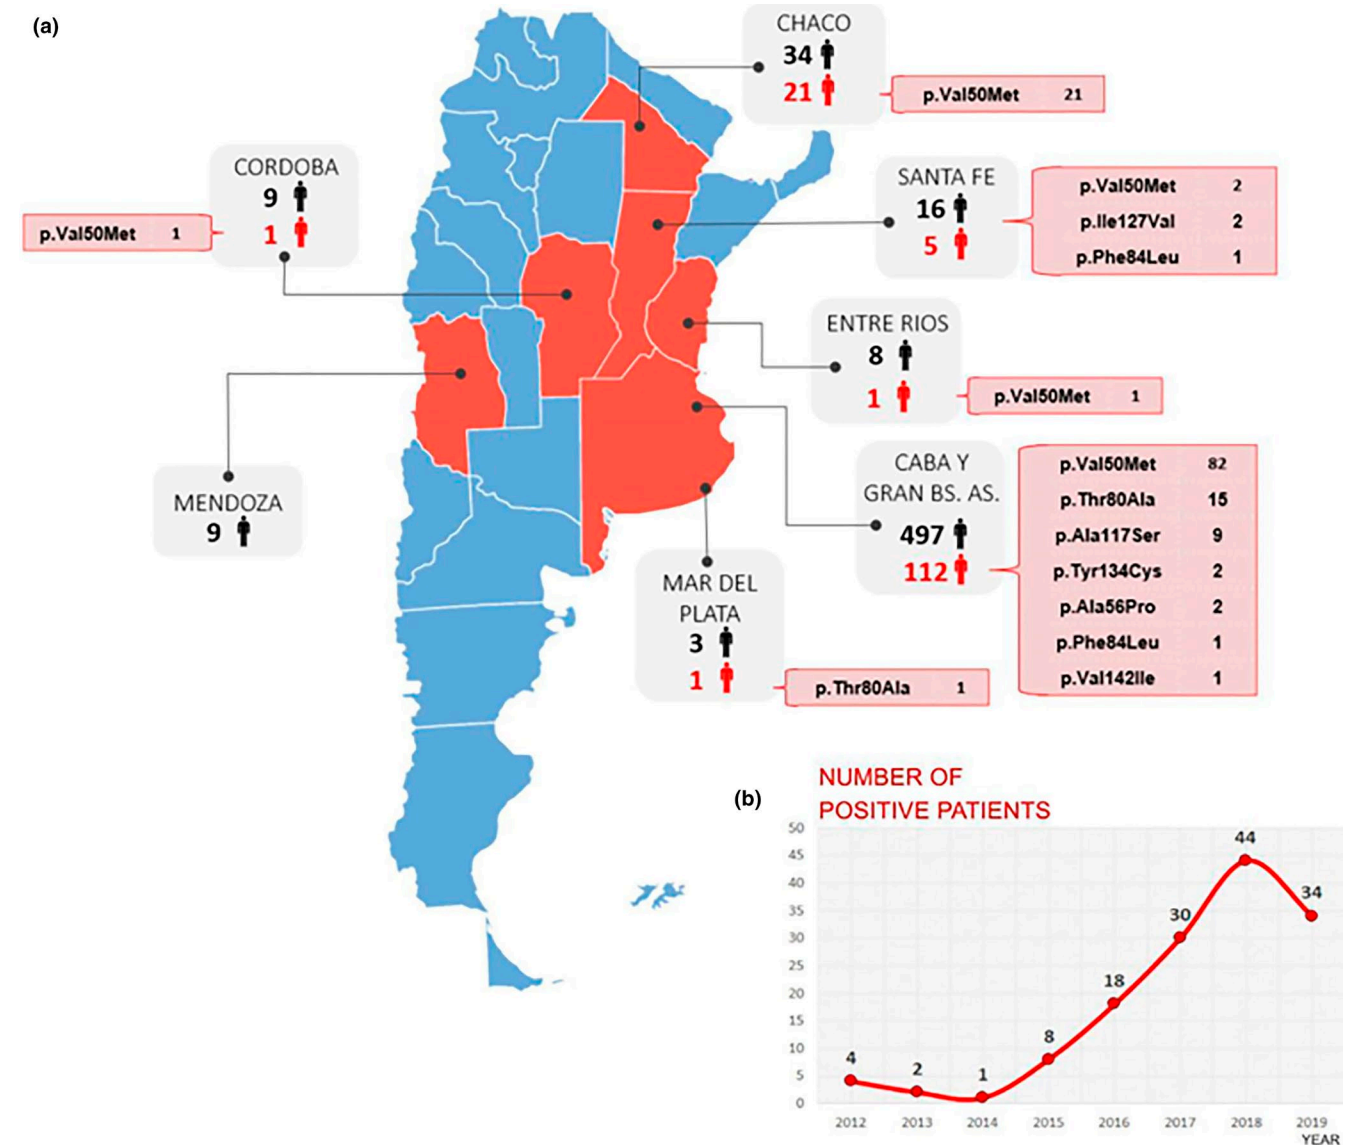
(a)

CHACO
34
21

| p.Val50Met | 21 |
|---|---|

CORDOBA
9
1

| p.Val50Met | 1 |
|---|---|

SANTA FE
16
5

| p.Val50Met | 2 |
|---|---|
| p.Ile127Val | 2 |
| p.Phe84Leu | 1 |

ENTRE RIOS
8
1

| p.Val50Met | 1 |
|---|---|

MENDOZA
9

CABA Y GRAN BS. AS.
497
112

| p.Val50Met | 82 |
|---|---|
| p.Thr80Ala | 15 |
| p.Ala117Ser | 9 |
| p.Tyr134Cys | 2 |
| p.Ala56Pro | 2 |
| p.Phe84Leu | 1 |
| p.Val142Ile | 1 |

MAR DEL PLATA
3
1

| p.Thr80Ala | 1 |
|---|---|

(b)

NUMBER OF POSITIVE PATIENTS

50
45
40
35
30
25
20
15
10
5
0

4
2
1
8
18
30
44
34

2012 2013 2014 2015 2016 2017 2018 2019
YEAR